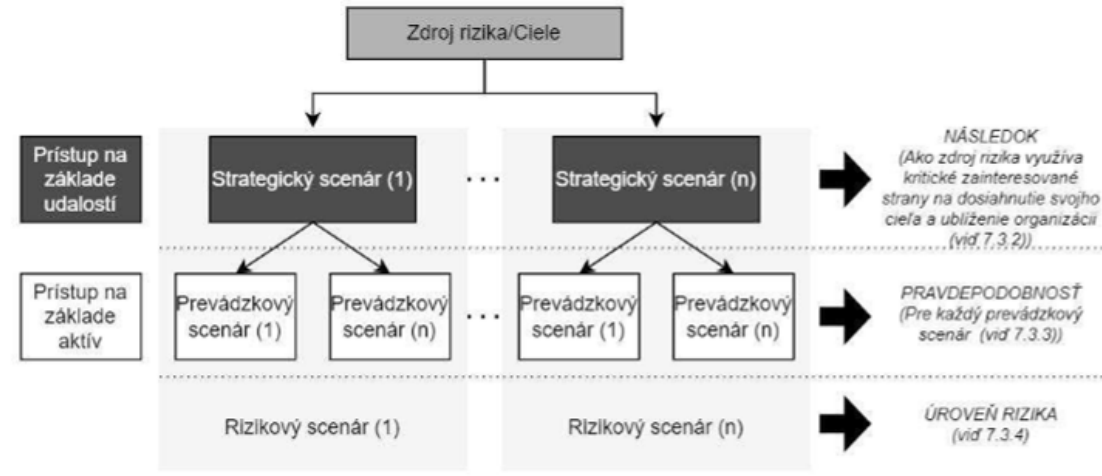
Zdroj rizika/Ciele

Prístup na základe udalostí

Strategický scenár (1)

. . .

Strategický scenár (n)

NÁSLEDOK (Ako zdroj rizika využíva kritické zainteresované strany na dosiahnutie svojho cieľa a ublíženie organizácii (viď 7.3.2))

Prístup na základe aktív

Prevádzkový scenár (1)

Prevádzkový scenár (n)

. . .

Prevádzkový scenár (1)

Prevádzkový scenár (n)

PRAVDEPODOBNOSŤ (Pre každý prevádzkový scenár (viď 7.3.3))

Rizikový scenár (1)

Rizikový scenár (n)

ÚROVEŇ RIZIKA (viď 7.3.4)